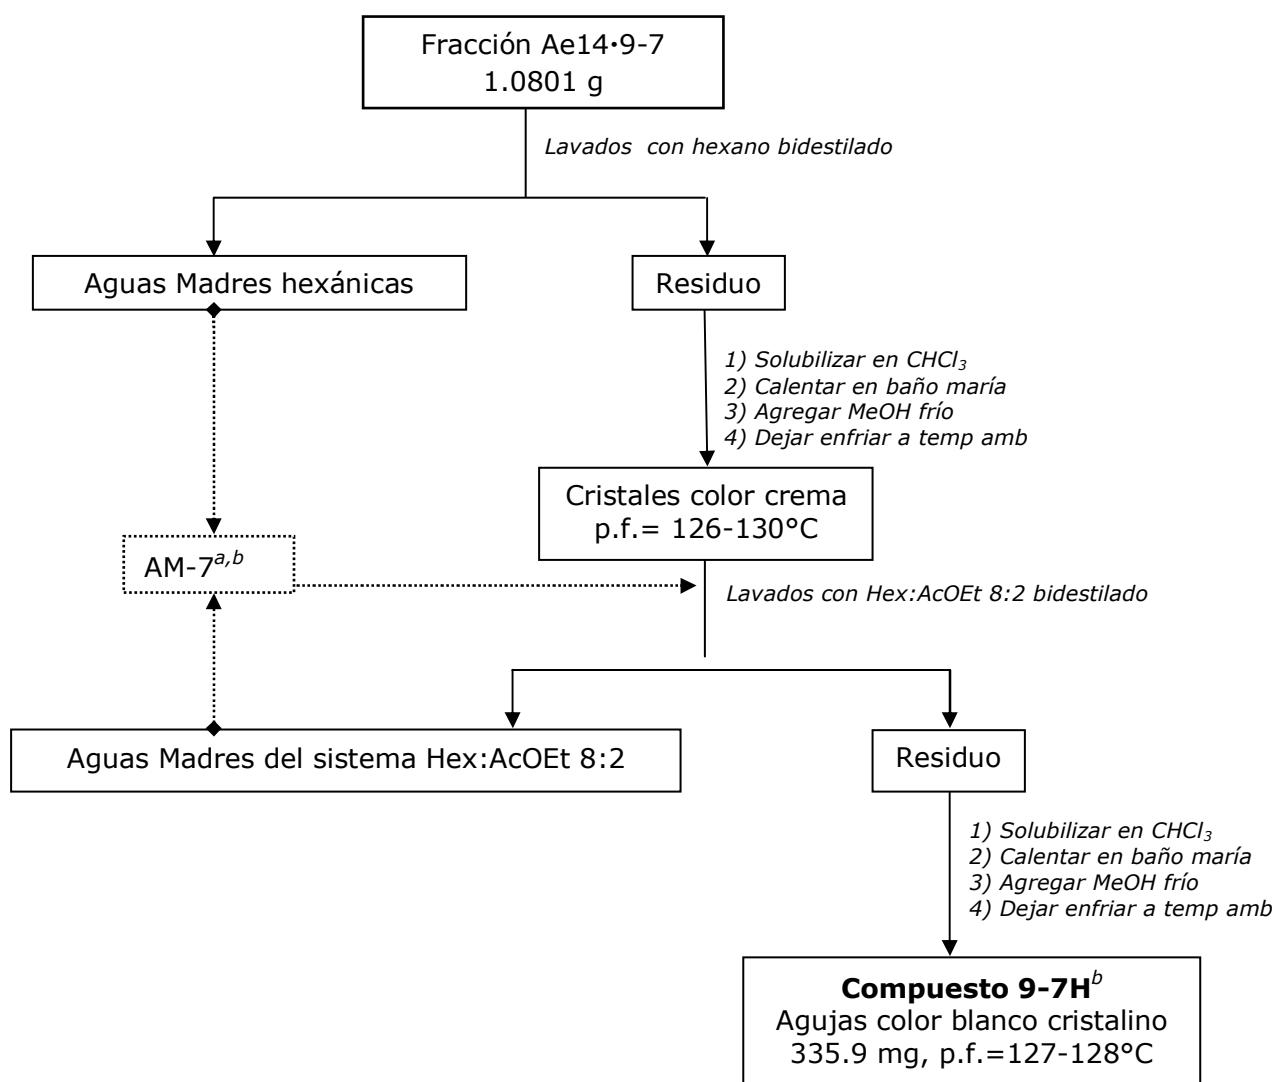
Fracción Ae14•9-7
1.0801 g

Lavados con hexano bidestilado

Aguas Madres hexánicas

Residuo

1) Solubilizar en $CHCl_3$
2) Calentar en baño maría
3) Agregar MeOH frío
4) Dejar enfriar a temp amb

Cristales color crema
p.f.= 126-130°C

AM-7$^{a,b}$

Lavados con Hex:AcOEt 8:2 bidestilado

Aguas Madres del sistema Hex:AcOEt 8:2

Residuo

1) Solubilizar en $CHCl_3$
2) Calentar en baño maría
3) Agregar MeOH frío
4) Dejar enfriar a temp amb

**Compuesto 9-7H**$^{b}$
Agujas color blanco cristalino
335.9 mg, p.f.=127-128°C